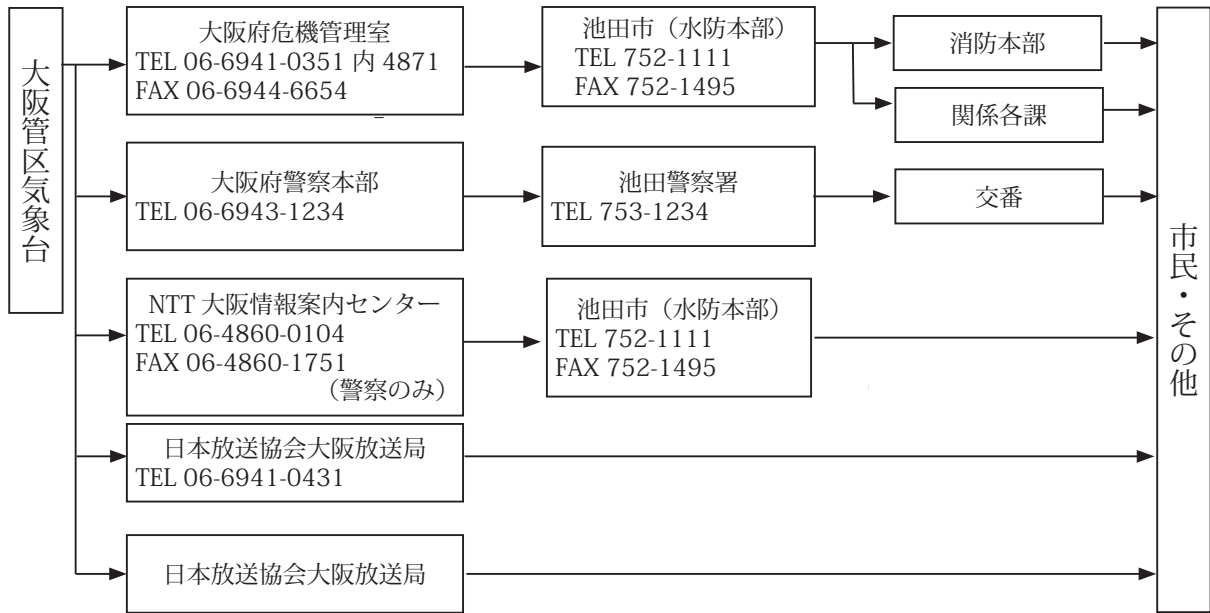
大阪管区気象台

大阪府危機管理室
TEL 06-6941-0351 内 4871
FAX 06-6944-6654

池田市（水防本部）
TEL 752-1111
FAX 752-1495

消防本部

関係各課

大阪府警察本部
TEL 06-6943-1234

池田警察署
TEL 753-1234

交番

NTT 大阪情報案内センター
TEL 06-4860-0104
FAX 06-4860-1751
（警察のみ）

池田市（水防本部）
TEL 752-1111
FAX 752-1495

日本放送協会大阪放送局
TEL 06-6941-0431

日本放送協会大阪放送局

市民・その他